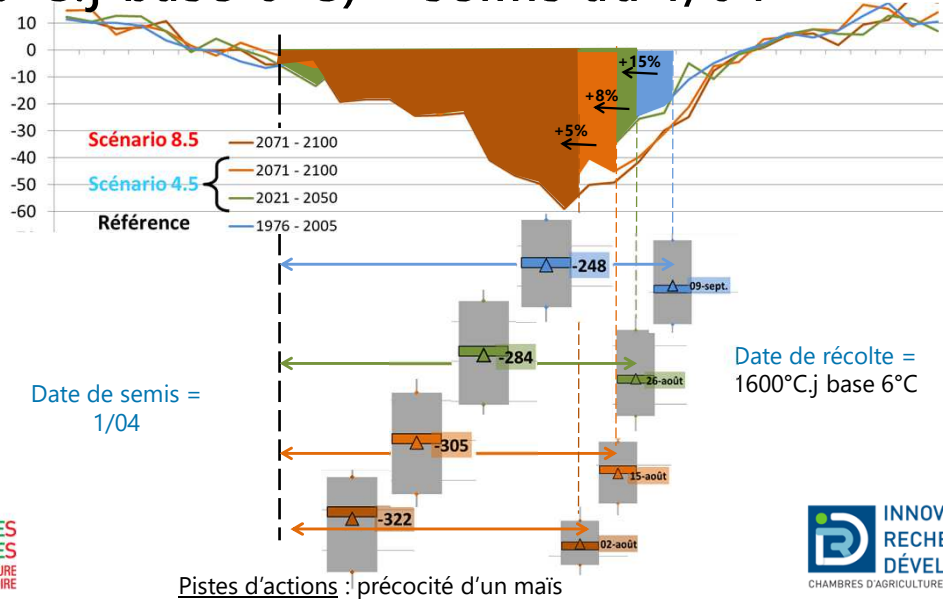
10
0
-10
-20
-30
-40
-50
-60

Scénario 8.5
2071 - 2100
Scénario 4.5
2071 - 2100
2021 - 2050
Référence
1976 - 2005

+15%
+8%
+5%

-248
09-sept.
-284
26-août
-305
15-août
-322
02-août

Date de semis = 1/04

Date de récolte = 1600°C.j base 6°C

Pistes d'actions : précocité d'un maïs

INNOV
RECHE
DÉVEL
CHAMBRES D'AGRICULTURE